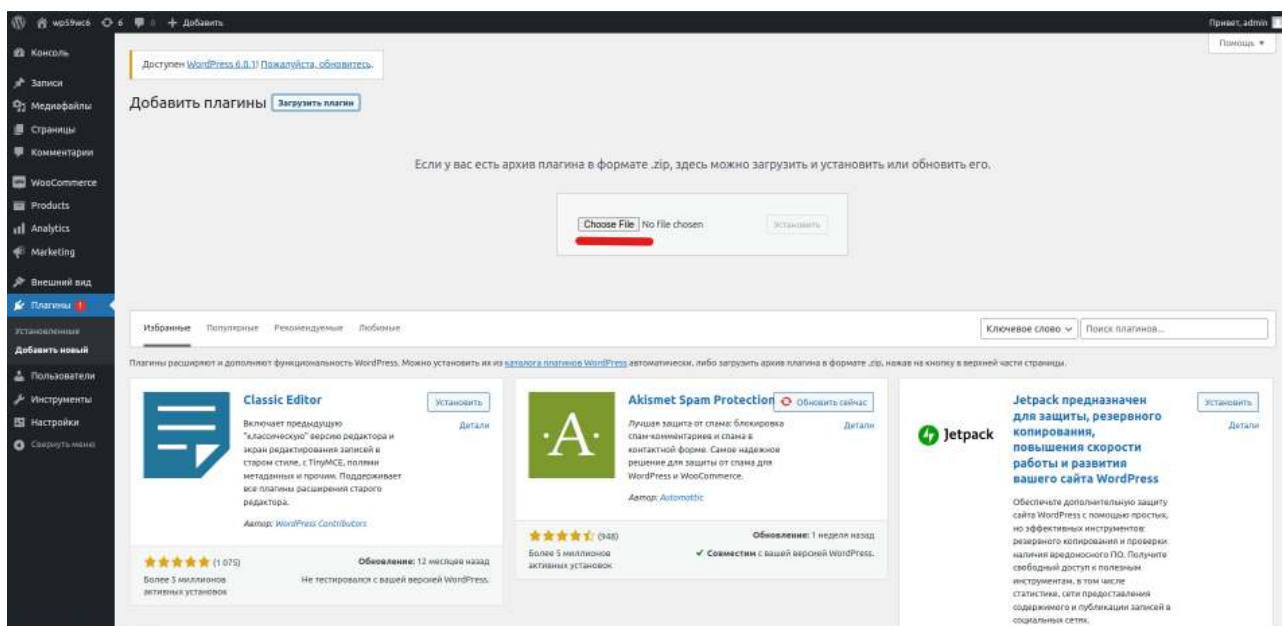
wp59wc6 6 0 + Добавить

Привет, admin

Помощь ▾

Консоль

Записи

Медиафайлы

Страницы

Комментарии

WooCommerce

Products

Analytics

Marketing

Внешний вид

Плагины

Установленные

Добавить новый

Пользователи

Инструменты

Настройки

Свернуть меню

Доступен WordPress 6.0.1! Пожалуйста, обновитесь.

Добавить плагины Загрузить плагин

Если у вас есть архив плагина в формате .zip, здесь можно загрузить и установить или обновить его.

Choose File No file chosen Установить

Избранные Популярные Рекомендуемые Любимые

Ключевое слово ⌄ Поиск плагинов...

Плагины расширяют и дополняют функциональность WordPress. Можно установить их из каталога плагинов WordPress автоматически, либо загрузить архив плагина в формате .zip, нажав на кнопку в верхней части страницы.

Classic Editor

Установить

Детали

Включает предыдущую "классическую" версию редактора и экран редактирования записей в старом стиле, с TinyMCE, полями метаданных и прочим. Поддерживает все плагины расширения старого редактора.

Автор: WordPress Contributors

★★★★★ (1 075)

Более 5 миллионов активных установок

Обновление: 12 месяцев назад

Не тестировался с вашей версией WordPress.

Akismet Spam Protection

Обновить сейчас

Детали

Лучшая защита от спама: блокировка спам-комментариев и спама в контактной форме. Самое надежное решение для защиты от спама для WordPress и WooCommerce.

Автор: Automattic

★★★★½ (948)

Более 5 миллионов активных установок

Обновление: 1 неделя назад

✔ Совместим с вашей версией WordPress.

Jetpack

Jetpack предназначен для защиты, резервного копирования, повышения скорости работы и развития вашего сайта WordPress

Установить

Детали

Обеспечьте дополнительную защиту сайта WordPress с помощью простых, но эффективных инструментов: резервного копирования и проверки наличия вредоносного ПО. Получите свободный доступ к полезным инструментам, в том числе статистике, сети предоставления содержимого и публикации записей в социальных сетях.